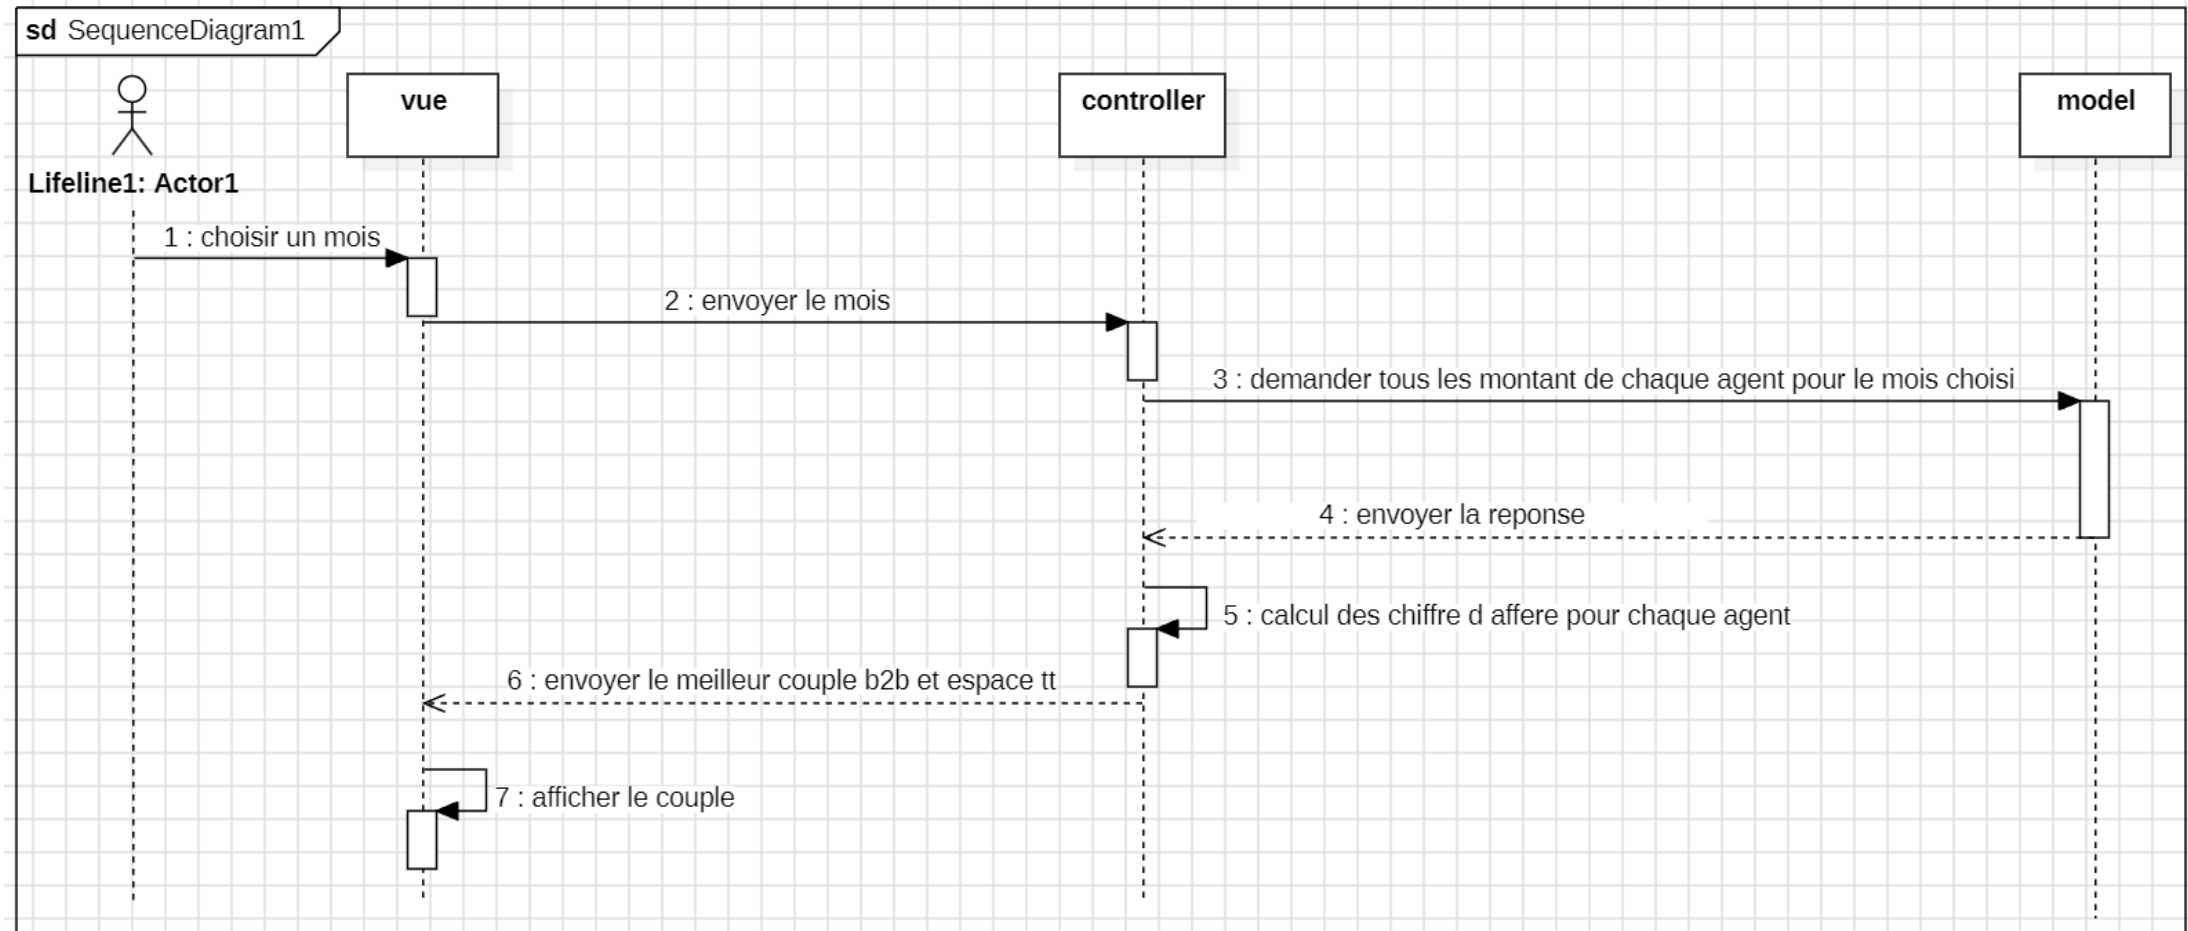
sd SequenceDiagram1

Lifeline1: Actor1

vue

controller

model

1 : choisir un mois

2 : envoyer le mois

3 : demander tous les montant de chaque agent pour le mois choisi

4 : envoyer la reponse

5 : calcul des chiffre d affere pour chaque agent

6 : envoyer le meilleur couple b2b et espace tt

7 : afficher le couple